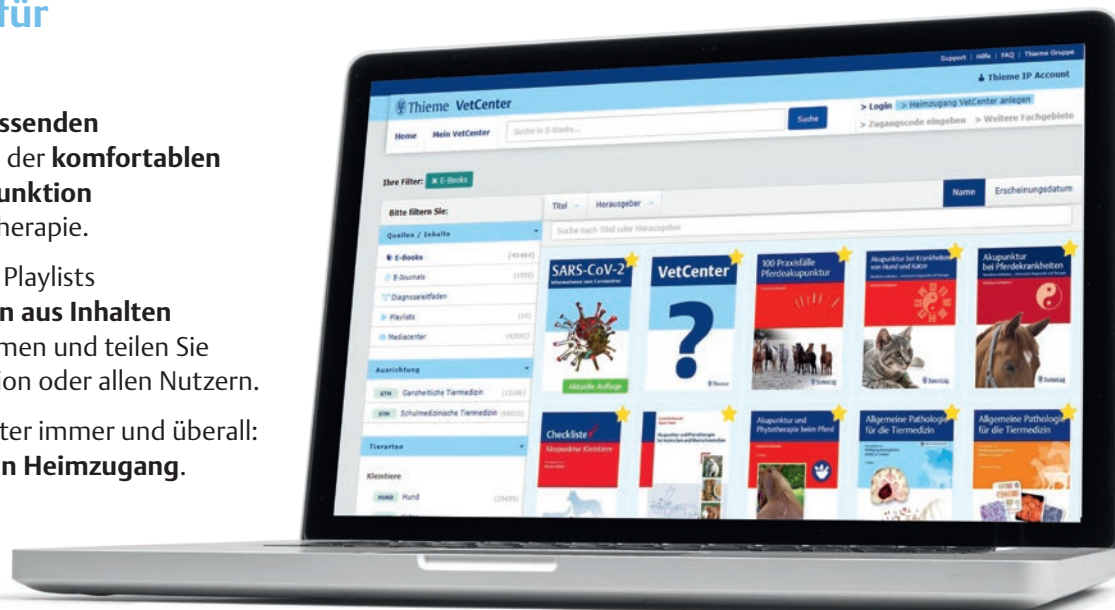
für

ssenden
der komfortablen
unktion
herapie.

Playlists
n aus Inhalten
men und teilen Sie
ion oder allen Nutzern.

ter immer und überall:
n Heimzugang.

Support | Hilfe | FAQ | Thieme Gruppe
Thieme IP Account
Thieme VetCenter
> Login > Heimzugang VetCenter anlegen
> Zugangscode eingeben > Weitere Fachgebiete
Home Mein VetCenter Suche in E-Books... Suche
Ihre Filter: × E-Books
Name Erscheinungsdatum
Bitte filtern Sie:
Titel Herausgeber
Suche nach Titel oder Herausgeber
Quellen / Inhalte
E-Books (43484)
E-Journals (1936)
Diagnoseleitfäden
Playlists (24)
Mediacenter (43552)
Ausrichtung
GTM Ganzheitliche Tiermedizin (13186)
STM Schulmedizinische Tiermedizin (68035)
Tierarten
Kleintiere
HUND Hund (15495)
SARS-CoV-2
Aktuelle Auflage
VetCenter
?
100 Praxisfälle Pferdeakupunktur
Akupunktur bei Krankheiten von Hund und Katze
Akupunktur bei Pferdekrankheiten
Checkliste Akupunktur Kleintiere
Akupunktur und Phytotherapie beim Pferd
Allgemeine Pathologie für die Tiermedizin
Allgemeine Pathologie für die Tiermedizin